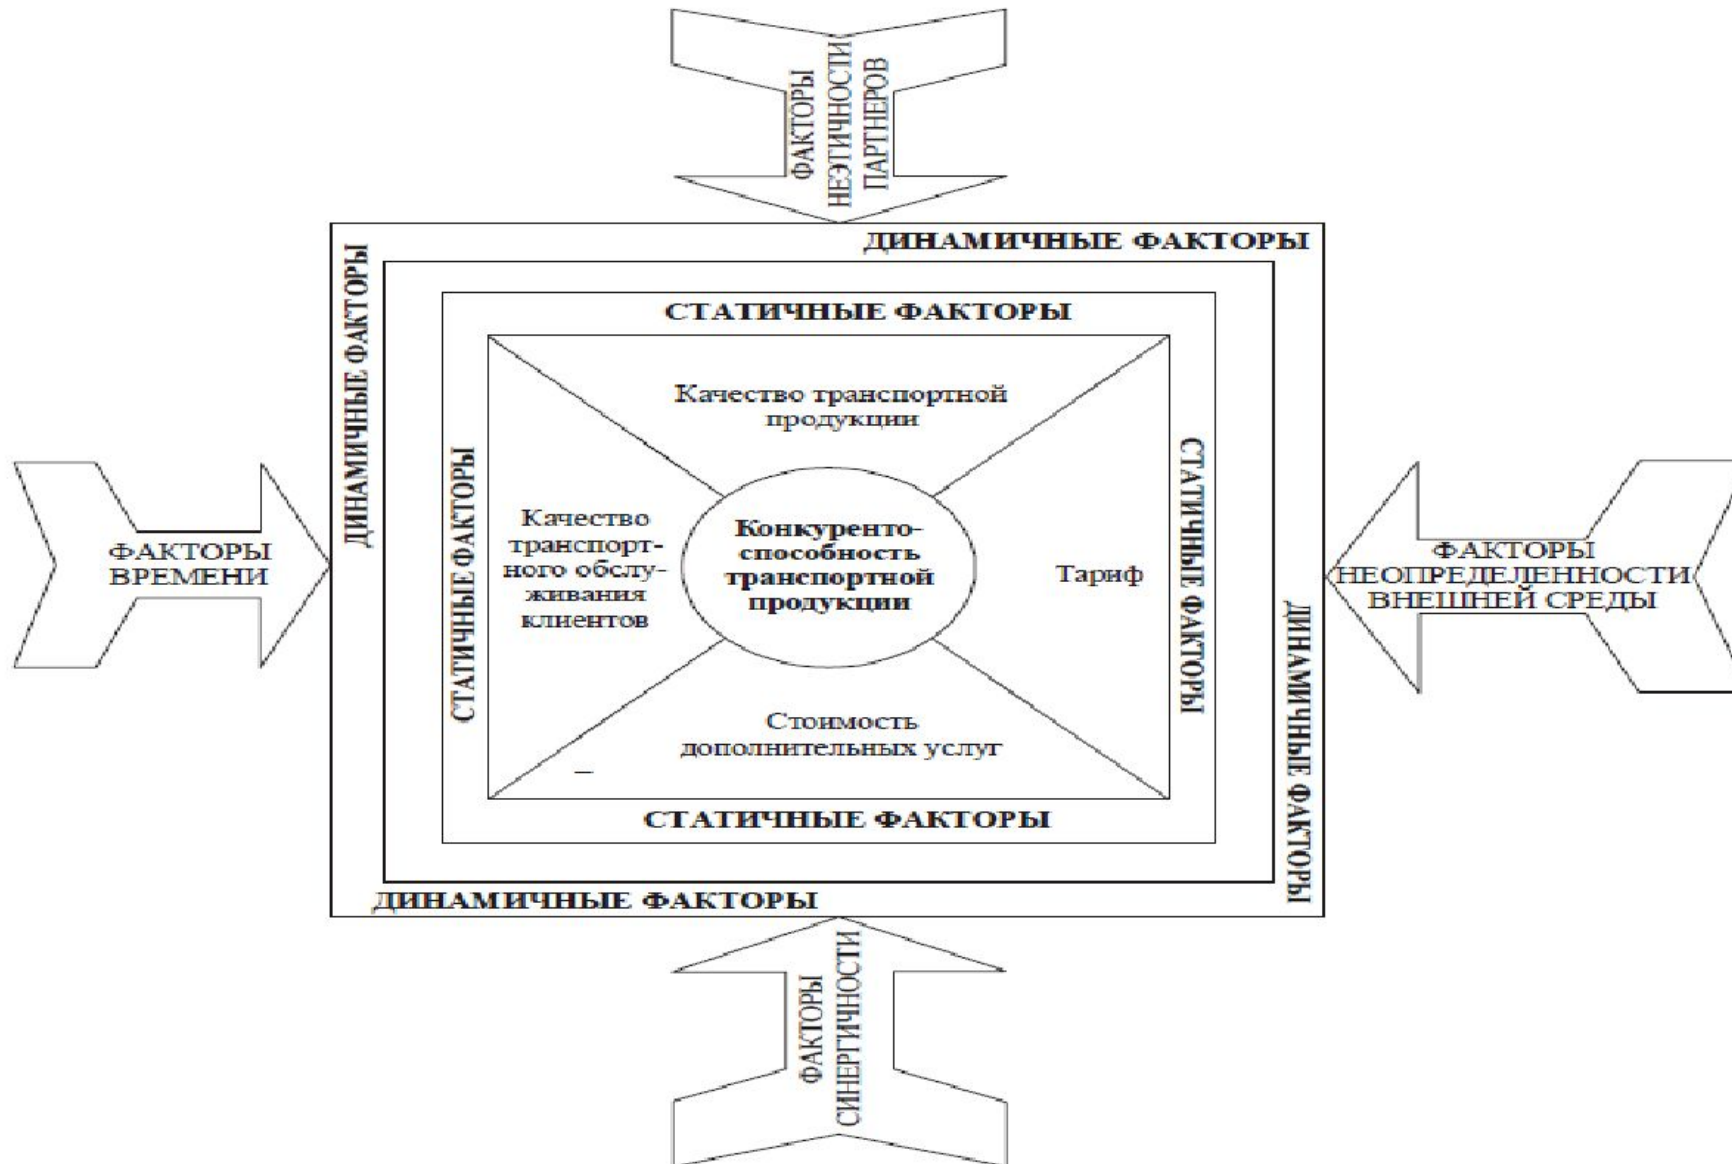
ФАКТОРЫ НЕЭТИЧНОСТИ ПАРТНЕРОВ

ДИНАМИЧНЫЕ ФАКТОРЫ

ДИНАМИЧНЫЕ ФАКТОРЫ

СТАТИЧНЫЕ ФАКТОРЫ

Качество транспортной продукции

СТАТИЧНЫЕ ФАКТОРЫ

Качество транспортного обслуживания клиентов

Конкурентоспособность транспортной продукции

Тариф

СТАТИЧНЫЕ ФАКТОРЫ

ФАКТОРЫ ВРЕМЕНИ

ФАКТОРЫ НЕОПРЕДЕЛЕННОСТИ ВНЕШНЕЙ СРЕДЫ

Стоимость дополнительных услуг

СТАТИЧНЫЕ ФАКТОРЫ

ДИНАМИЧНЫЕ ФАКТОРЫ

ДИНАМИЧНЫЕ ФАКТОРЫ

ФАКТОРЫ СИНЕРГИЧНОСТИ